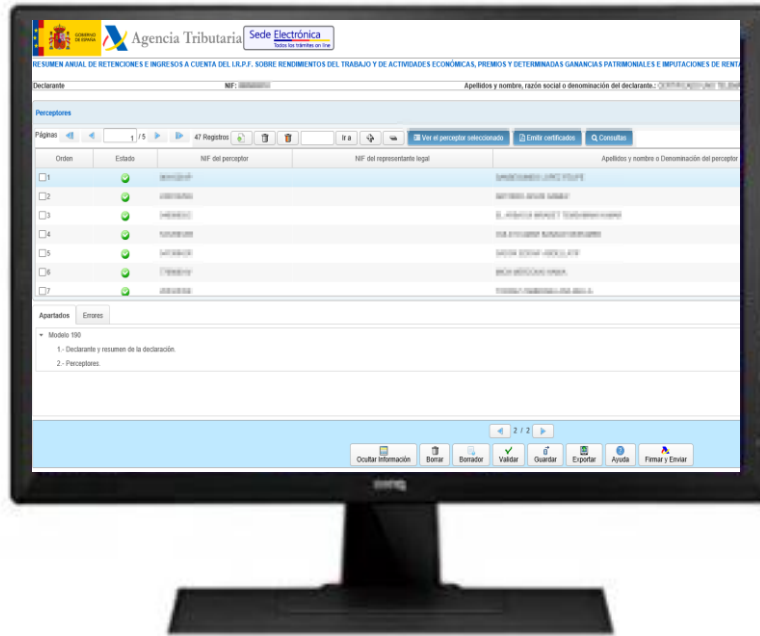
GOBIERNO DE ESPAÑA

Agencia Tributaria

Sede Electrónica
Todos los trámites on line

RESUMEN ANUAL DE RETENCIONES E INGRESOS A CUENTA DEL I.R.P.F. SOBRE RENDIMIENTOS DEL TRABAJO Y DE ACTIVIDADES ECONÓMICAS, PREMIOS Y DETERMINADAS GANANCIAS PATRIMONIALES E IMPUTACIONES DE RENTA

Declarante NIF: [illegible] Apellidos y nombre, razón social o denominación del declarante.: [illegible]

Perceptores

Páginas 1 /5 47 Registros Ir a Ver el perceptor seleccionado Emitir certificados Consultas

| Orden | Estado | NIF del perceptor | NIF del representante legal | Apellidos y nombre o Denominación del perceptor |
|---|---|---|---|---|
| 1 | | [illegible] | | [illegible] |
| 2 | | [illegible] | | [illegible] |
| 3 | | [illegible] | | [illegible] |
| 4 | | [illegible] | | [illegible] |
| 5 | | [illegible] | | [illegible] |
| 6 | | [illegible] | | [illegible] |
| 7 | | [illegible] | | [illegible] |

Apartados Errores

Modelo 190
1.- Declarante y resumen de la declaración.
2.- Perceptores.

2 / 2

Ocultar Información Borrar Borrador Validar Guardar Exportar Ayuda Firmar y Enviar

benq